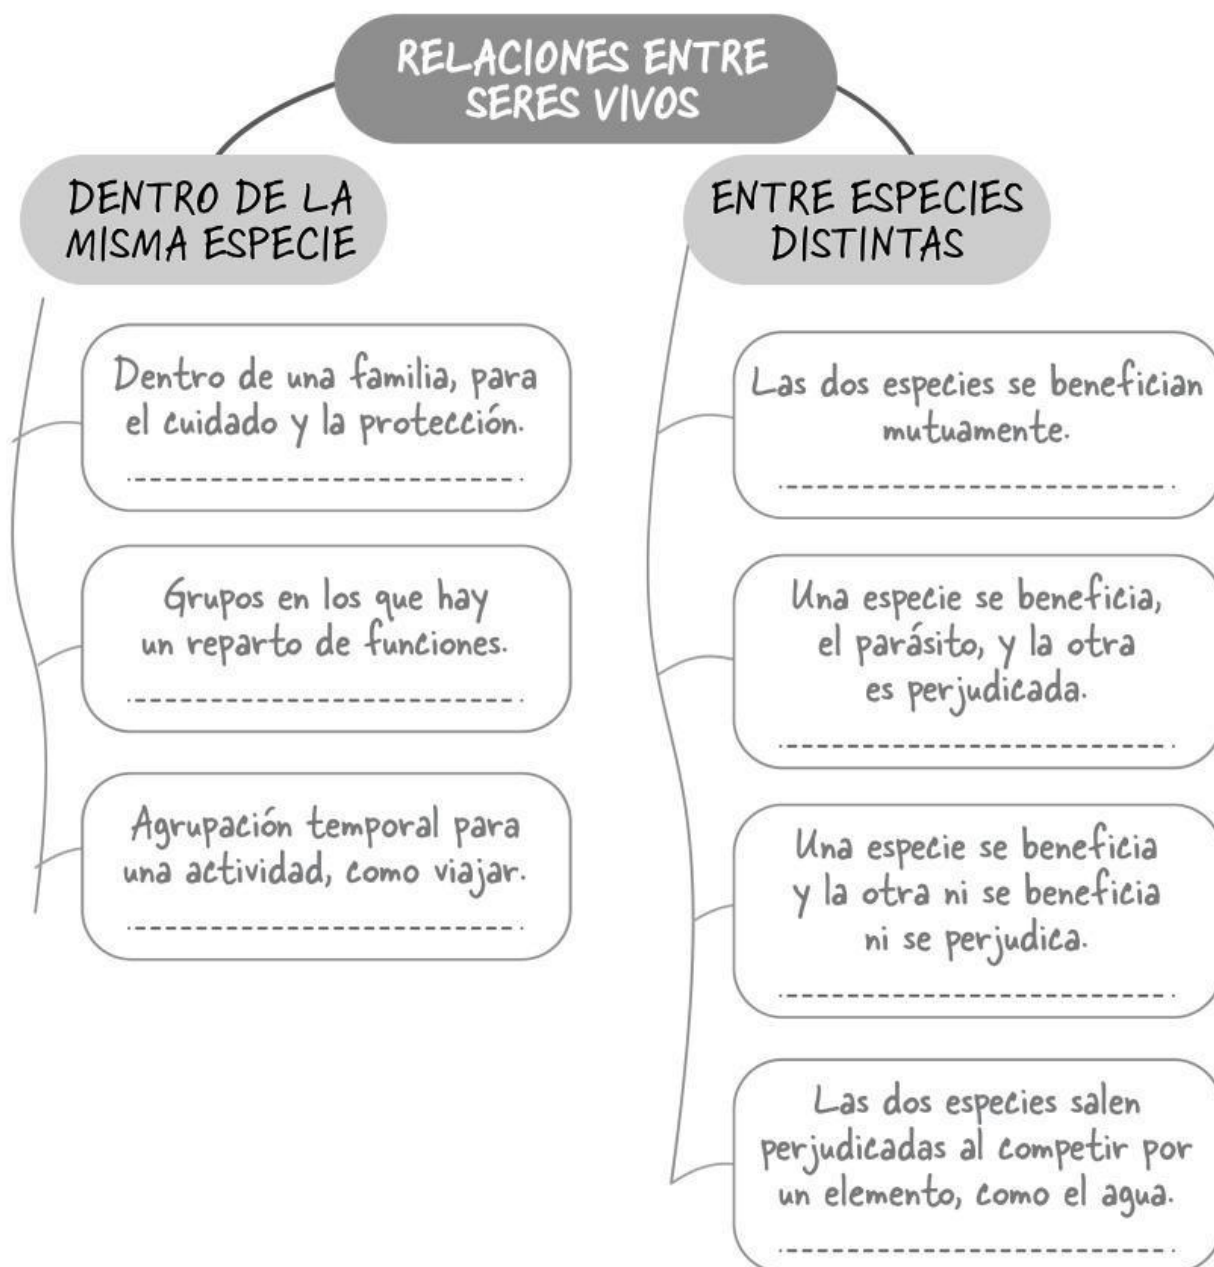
RELACIONES ENTRE SERES VIVOS

DENTRO DE LA MISMA ESPECIE

Dentro de una familia, para el cuidado y la protección.

Grupos en los que hay un reparto de funciones.

Agrupación temporal para una actividad, como viajar.

ENTRE ESPECIES DISTINTAS

Las dos especies se benefician mutuamente.

Una especie se beneficia, el parásito, y la otra es perjudicada.

Una especie se beneficia y la otra ni se beneficia ni se perjudica.

Las dos especies salen perjudicadas al competir por un elemento, como el agua.